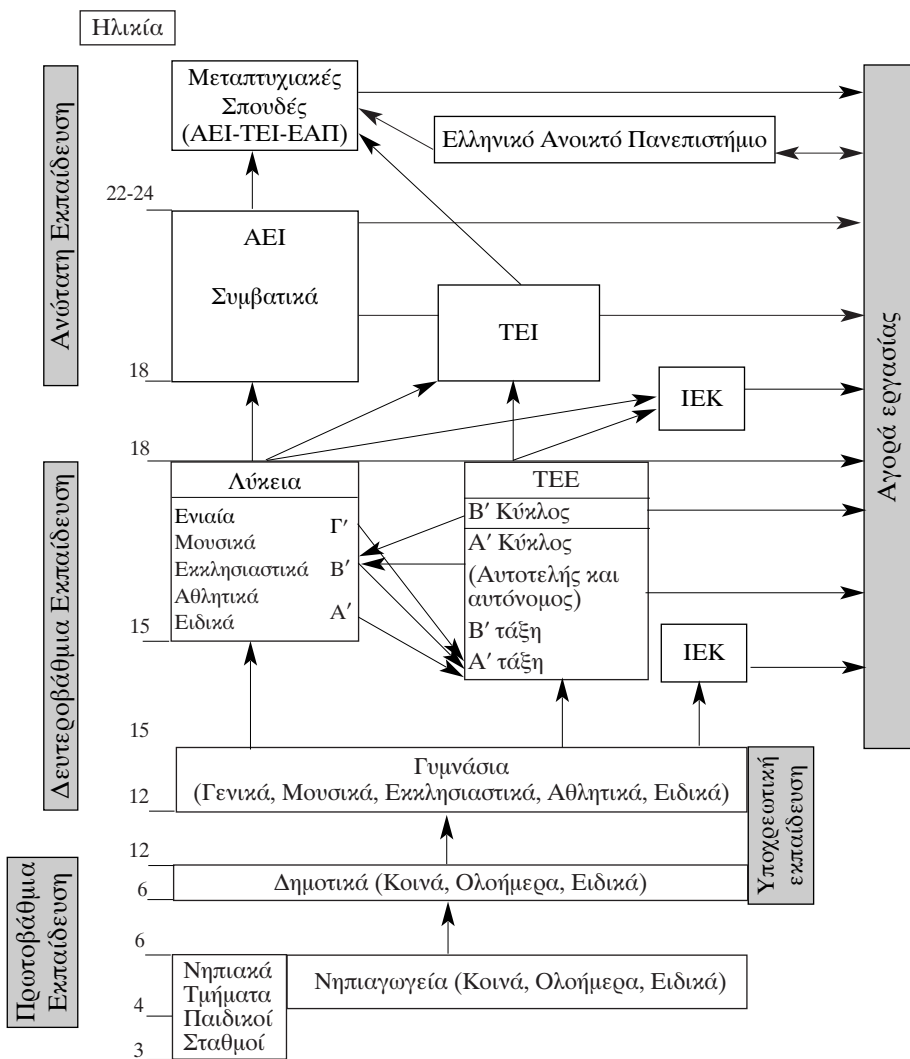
Ηλικία

Ανώτατη Εκπαίδευση

Μεταπτυχιακές Σπουδές (ΑΕΙ-ΤΕΙ-ΕΑΠ)

Ελληνικό Ανοικτό Πανεπιστήμιο

22-24

ΑΕΙ

Συμβατικά

ΤΕΙ

18

ΙΕΚ

Αγορά εργασίας

18

Δευτεροβάθμια Εκπαίδευση

Λύκεια

Ενιαία
Μουσικά
Εκκλησιαστικά
Αθλητικά
Ειδικά

Γ′
Β′
Α′

ΤΕΕ

Β′ Κύκλος

Α′ Κύκλος
(Αυτοτελής και αυτόνομος)
Β′ τάξη
Α′ τάξη

15

ΙΕΚ

15

Γυμνάσια
(Γενικά, Μουσικά, Εκκλησιαστικά, Αθλητικά, Ειδικά)

12

Υποχρεωτική εκπαίδευση

12

Πρωτοβάθμια Εκπαίδευση

6

Δημοτικά (Κοινά, Ολοήμερα, Ειδικά)

6

Νηπιακά Τμήματα Παιδικοί Σταθμοί

Νηπιαγωγεία (Κοινά, Ολοήμερα, Ειδικά)

4

3